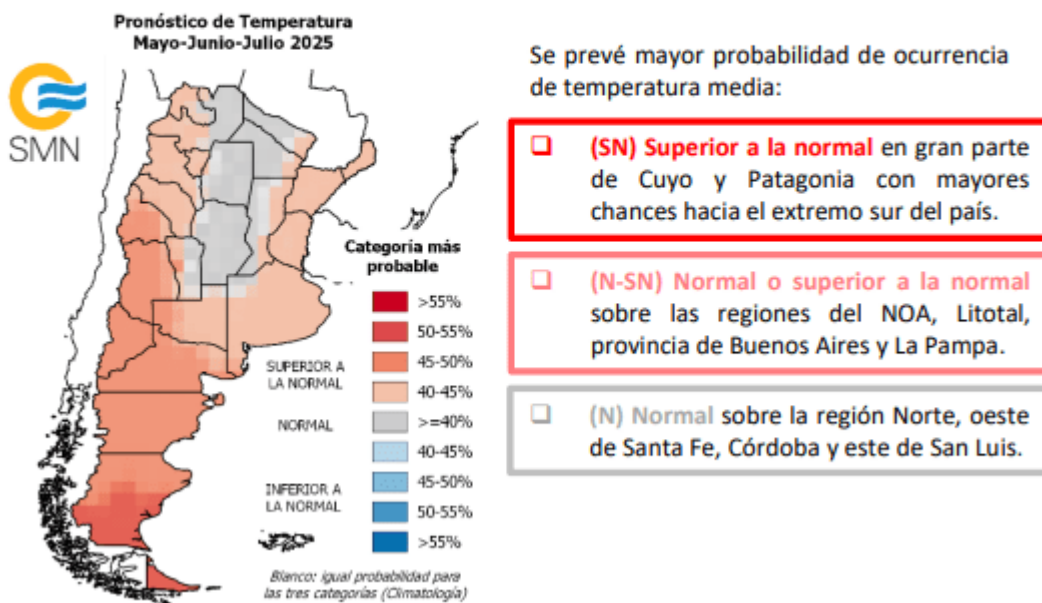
Pronóstico de Temperatura
Mayo-Junio-Julio 2025

SMN

Categoria más probable

SUPERIOR A LA NORMAL
>55%
50-55%
45-50%
40-45%

NORMAL
>=40%

INFERIOR A LA NORMAL
40-45%
45-50%
50-55%
>55%

Blanco: igual probabilidad para las tres categorías (Climatología)

Se prevé mayor probabilidad de ocurrencia de temperatura media:

❑ (SN) Superior a la normal en gran parte de Cuyo y Patagonia con mayores chances hacia el extremo sur del país.

❑ (N-SN) Normal o superior a la normal sobre las regiones del NOA, Litotal, provincia de Buenos Aires y La Pampa.

❑ (N) Normal sobre la región Norte, oeste de Santa Fe, Córdoba y este de San Luis.